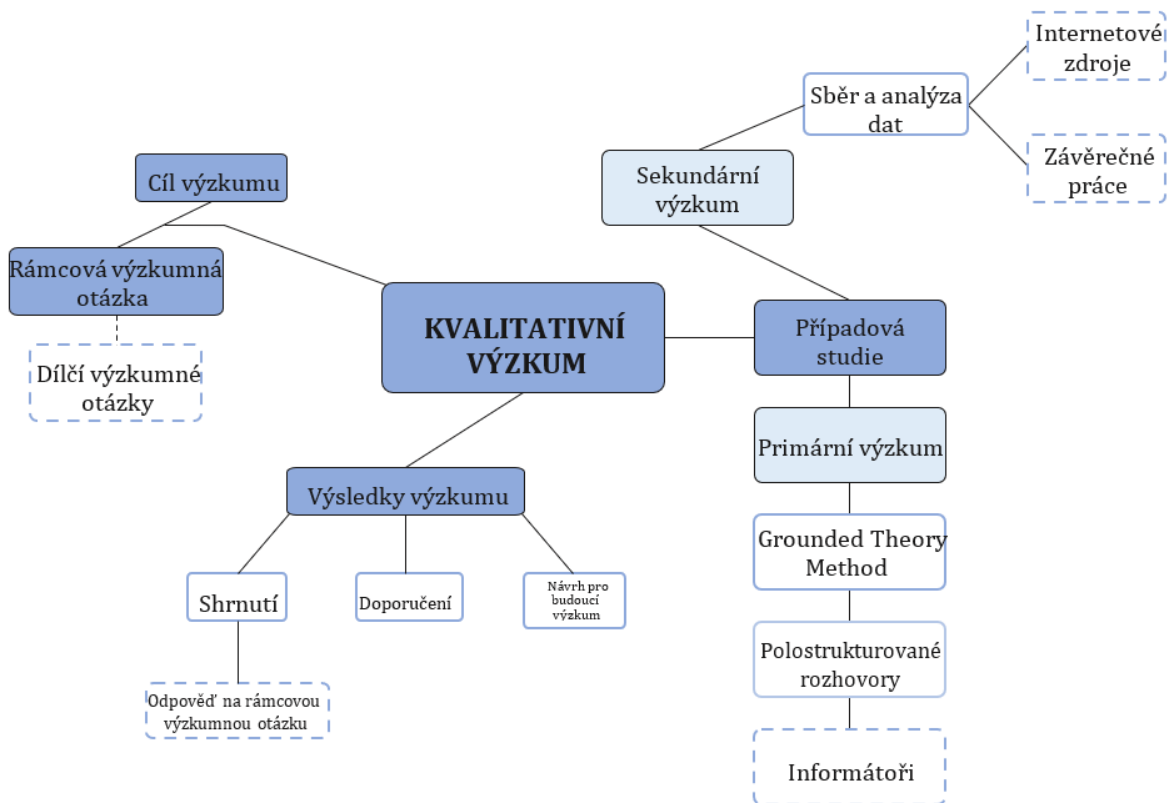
Internetové zdroje

Sběr a analýza dat

Závěrečné práce

Cíl výzkumu

Sekundární výzkum

Rámcová výzkumná otázka

KVALITATIVNÍ VÝZKUM

Případová studie

Dílčí výzkumné otázky

Primární výzkum

Výsledky výzkumu

Grounded Theory Method

Shrnutí

Doporučení

Návrh pro budoucí výzkum

Polostrukturované rozhovory

Odpověď na rámcovou výzkumnou otázku

Informátoři